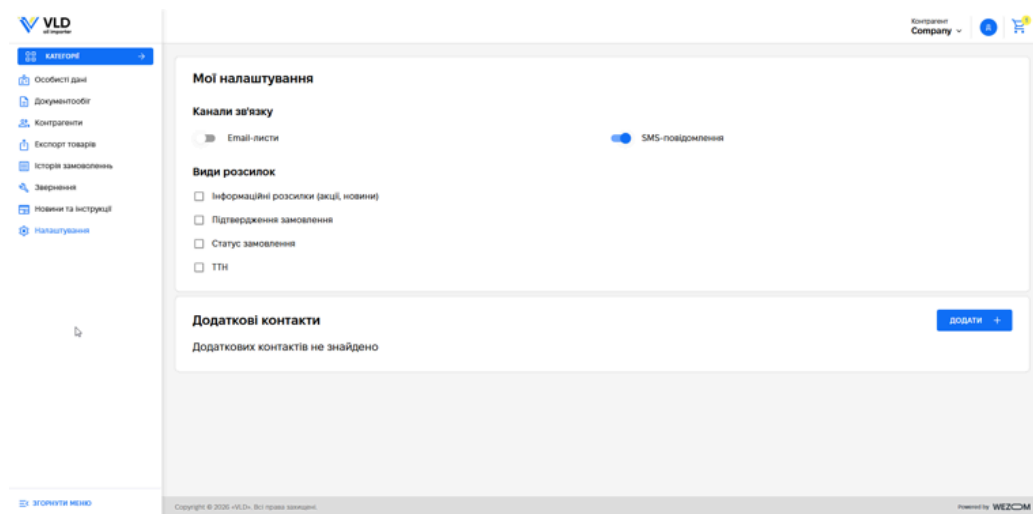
VLD
oil importer

КАТЕГОРІЇ

Особисті дані
Документообіг
Контрагенти
Експорт товарів
Історія замовлень
Звернення
Новини та інструкції
Налаштування

ЗГОРНУТИ МЕНЮ

Контрагент
Company

Мої налаштування

Канали зв'язку

Email-листи

SMS-повідомлення

Види розсилок

Інформаційні розсилки (акції, новини)

Підтвердження замовлення

Статус замовлення

ТТН

Додаткові контакти

ДОДАТИ +

Додаткових контактів не знайдено

Copyright © 2020 «VLD». Всі права захищені.

Powered by WEZOM